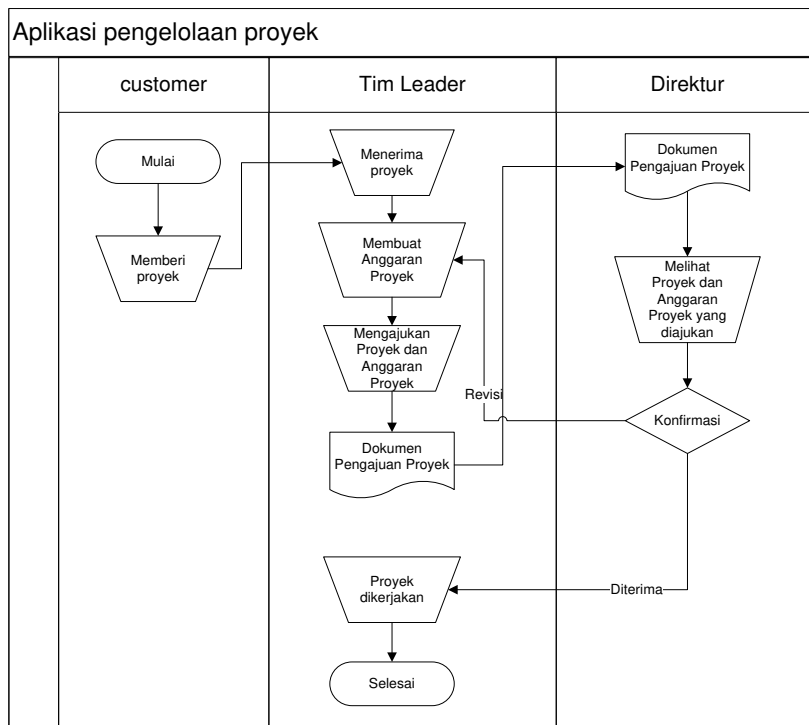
Aplikasi pengelolaan proyek

customer

Tim Leader

Direktur

Mulai

Memberi proyek

Menerima proyek

Membuat Anggaran Proyek

Mengajukan Proyek dan Anggaran Proyek

Dokumen Pengajuan Proyek

Dokumen Pengajuan Proyek

Melihat Proyek dan Anggaran Proyek yang diajukan

Revisi

Konfirmasi

Proyek dikerjakan

Diterima

Selesai